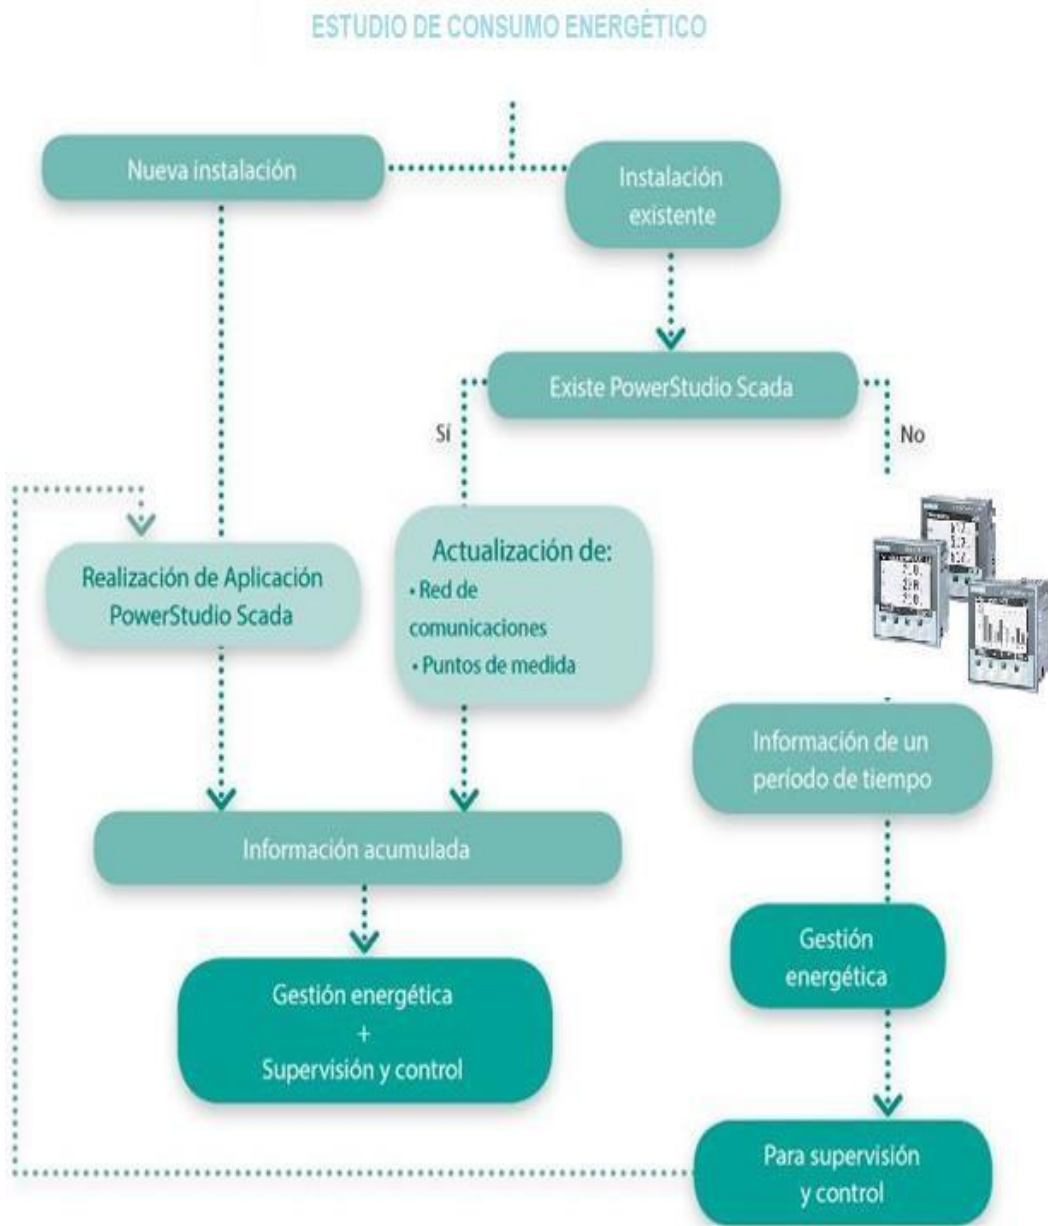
ESTUDIO DE CONSUMO ENERGÉTICO

Nueva instalación

Instalación existente

Existe PowerStudio Scada

Sí

No

Realización de Aplicación PowerStudio Scada

Actualización de:
• Red de comunicaciones
• Puntos de medida

Información de un período de tiempo

Información acumulada

Gestión energética
+
Supervisión y control

Gestión energética

Para supervisión y control